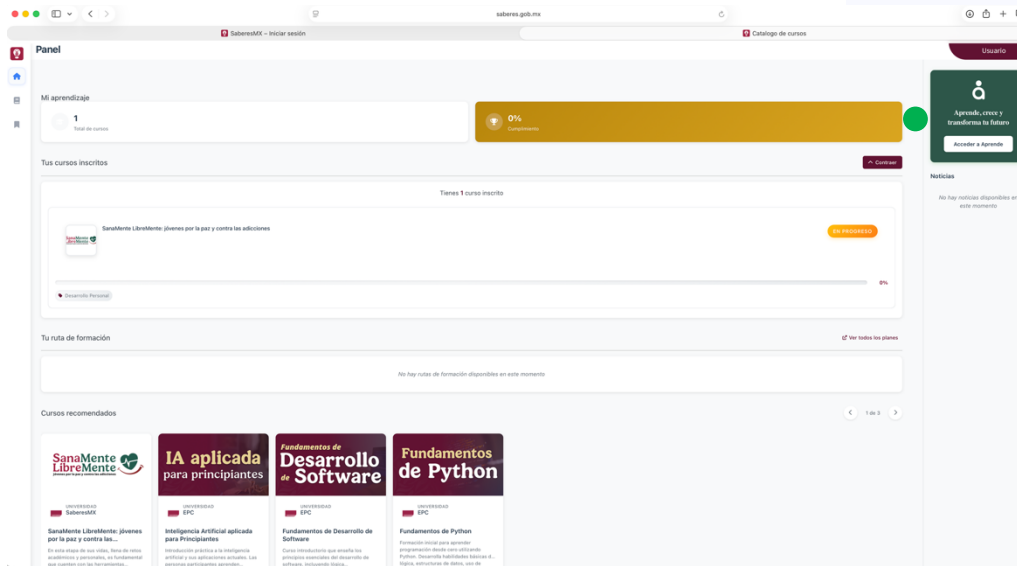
saberes.gob.mx

SaberesMX – Iniciar sesión

Catalogo de cursos

Panel

Usuario

Mi aprendizaje

1
Total de cursos

0%
Cumplimiento

Aprende, crece y transforma tu futuro

Acceder a Aprende

Noticias

No hay noticias disponibles en este momento

Tus cursos inscritos

Contraer

Tienes 1 curso inscrito

SanaMente LibreMente: jóvenes por la paz y contra las adicciones

EN PROGRESO

0%

Desarrollo Personal

Tu ruta de formación

Ver todos los planes

No hay rutas de formación disponibles en este momento

Cursos recomendados

1 de 3

SanaMente LibreMente

IA aplicada para principiantes

Fundamentos de Desarrollo de Software

Fundamentos de Python

UNIVERSIDAD
SaberesMX

SanaMente LibreMente: jóvenes por la paz y contra las...

En esta etapa de sus vidas, llena de retos académicos y personales, es fundamental que cuenten con las herramientas...

UNIVERSIDAD
EPC

Inteligencia Artificial aplicada para Principiantes

Introducción práctica a la inteligencia artificial y sus aplicaciones actuales. Las personas participantes aprenden...

UNIVERSIDAD
EPC

Fundamentos de Desarrollo de Software

Curso introductorio que enseña los principios esenciales del desarrollo de software, incluyendo lógica...

UNIVERSIDAD
EPC

Fundamentos de Python

Formación inicial para aprender programación desde cero utilizando Python. Desarrolla habilidades básicas d... lógica, estructuras de datos, uso de...